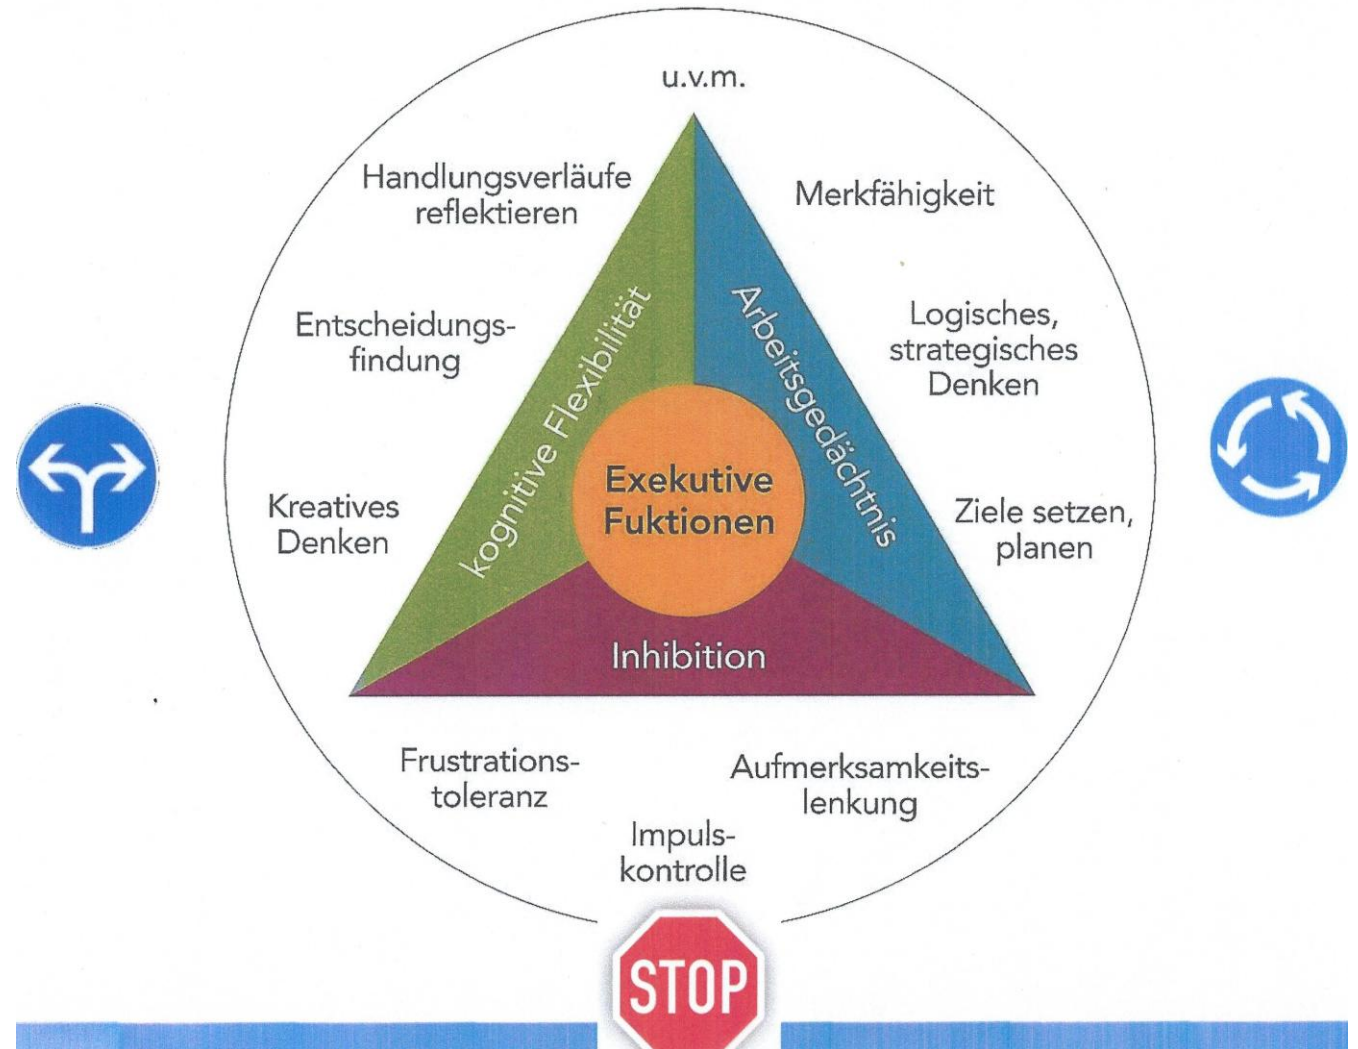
u.v.m.

Handlungsverläufe reflektieren

Merkfähigkeit

Entscheidungsfindung

Logisches, strategisches Denken

Kreatives Denken

Ziele setzen, planen

kognitive Flexibilität

Arbeitsgedächtnis

Exekutive Fuktionen

Inhibition

Frustrationstoleranz

Aufmerksamkeitslenkung

Impulskontrolle

STOP